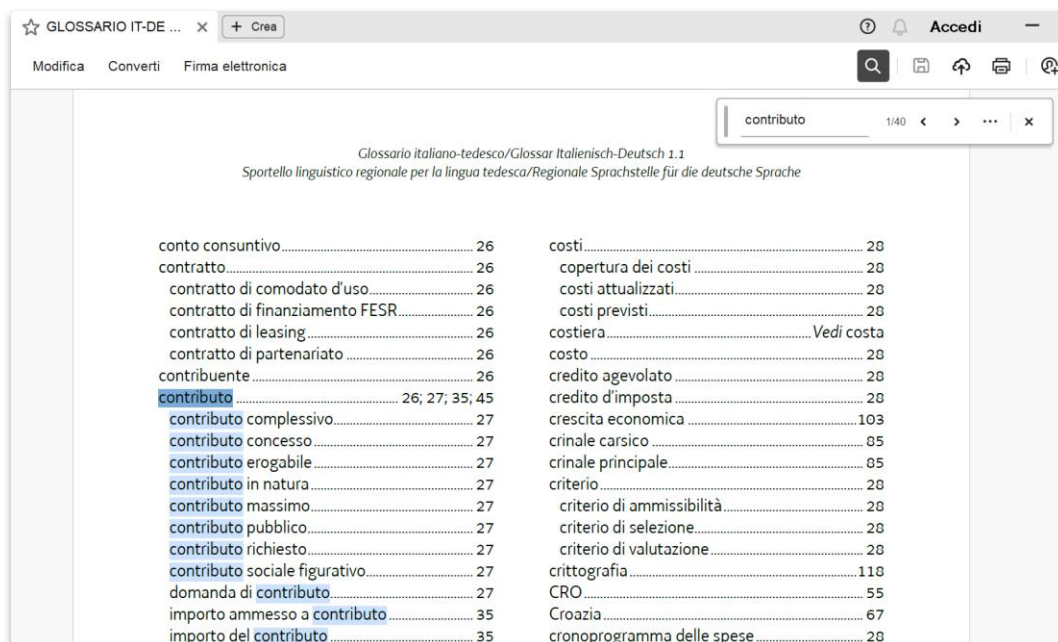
GLOSSARIO IT-DE ... × + Crea

Accedi

Modifica Converti Firma elettronica

contributo 1/40

Glossario italiano-tedesco/Glossar Italienisch-Deutsch 1.1
Sportello linguistico regionale per la lingua tedesca/Regionale Sprachstelle für die deutsche Sprache

conto consuntivo 26
contratto 26
contratto di comodato d'uso 26
contratto di finanziamento FESR 26
contratto di leasing 26
contratto di partenariato 26
contribuente 26
contributo 26; 27; 35; 45
contributo complessivo 27
contributo concesso 27
contributo erogabile 27
contributo in natura 27
contributo massimo 27
contributo pubblico 27
contributo richiesto 27
contributo sociale figurativo 27
domanda di contributo 27
importo ammesso a contributo 35
importo del contributo 35

costi 28
copertura dei costi 28
costi attualizzati 28
costi previsti 28
costiera Vedi costa
costo 28
credito agevolato 28
credito d'imposta 28
crescita economica 103
crinale carsico 85
crinale principale 85
criterio 28
criterio di ammissibilità 28
criterio di selezione 28
criterio di valutazione 28
crittografia 118
CRO 55
Croazia 67
cronoprogramma delle spese 28